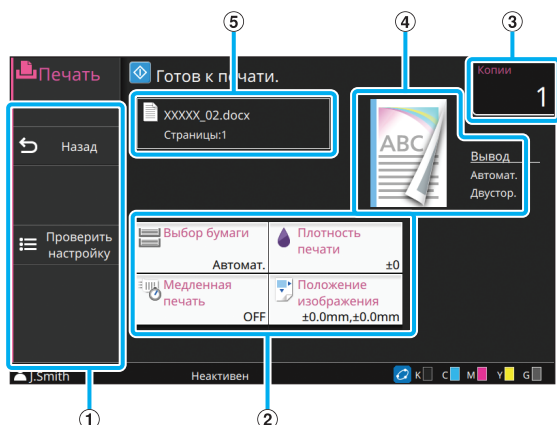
⑤ ④ ③

Печать

Готов к печати.

Копии
1

XXXXX_02.docx
Страницы:1

ABC

Вывод
Автомат.
Двустор.

Назад

Проверить настройку

Выбор бумаги
Автомат.

Плотность печати
±0

Медленная печать
OFF

Положение изображения
±0.0mm,±0.0mm

J.Smith

Неактивен

K C M Y G

① ②